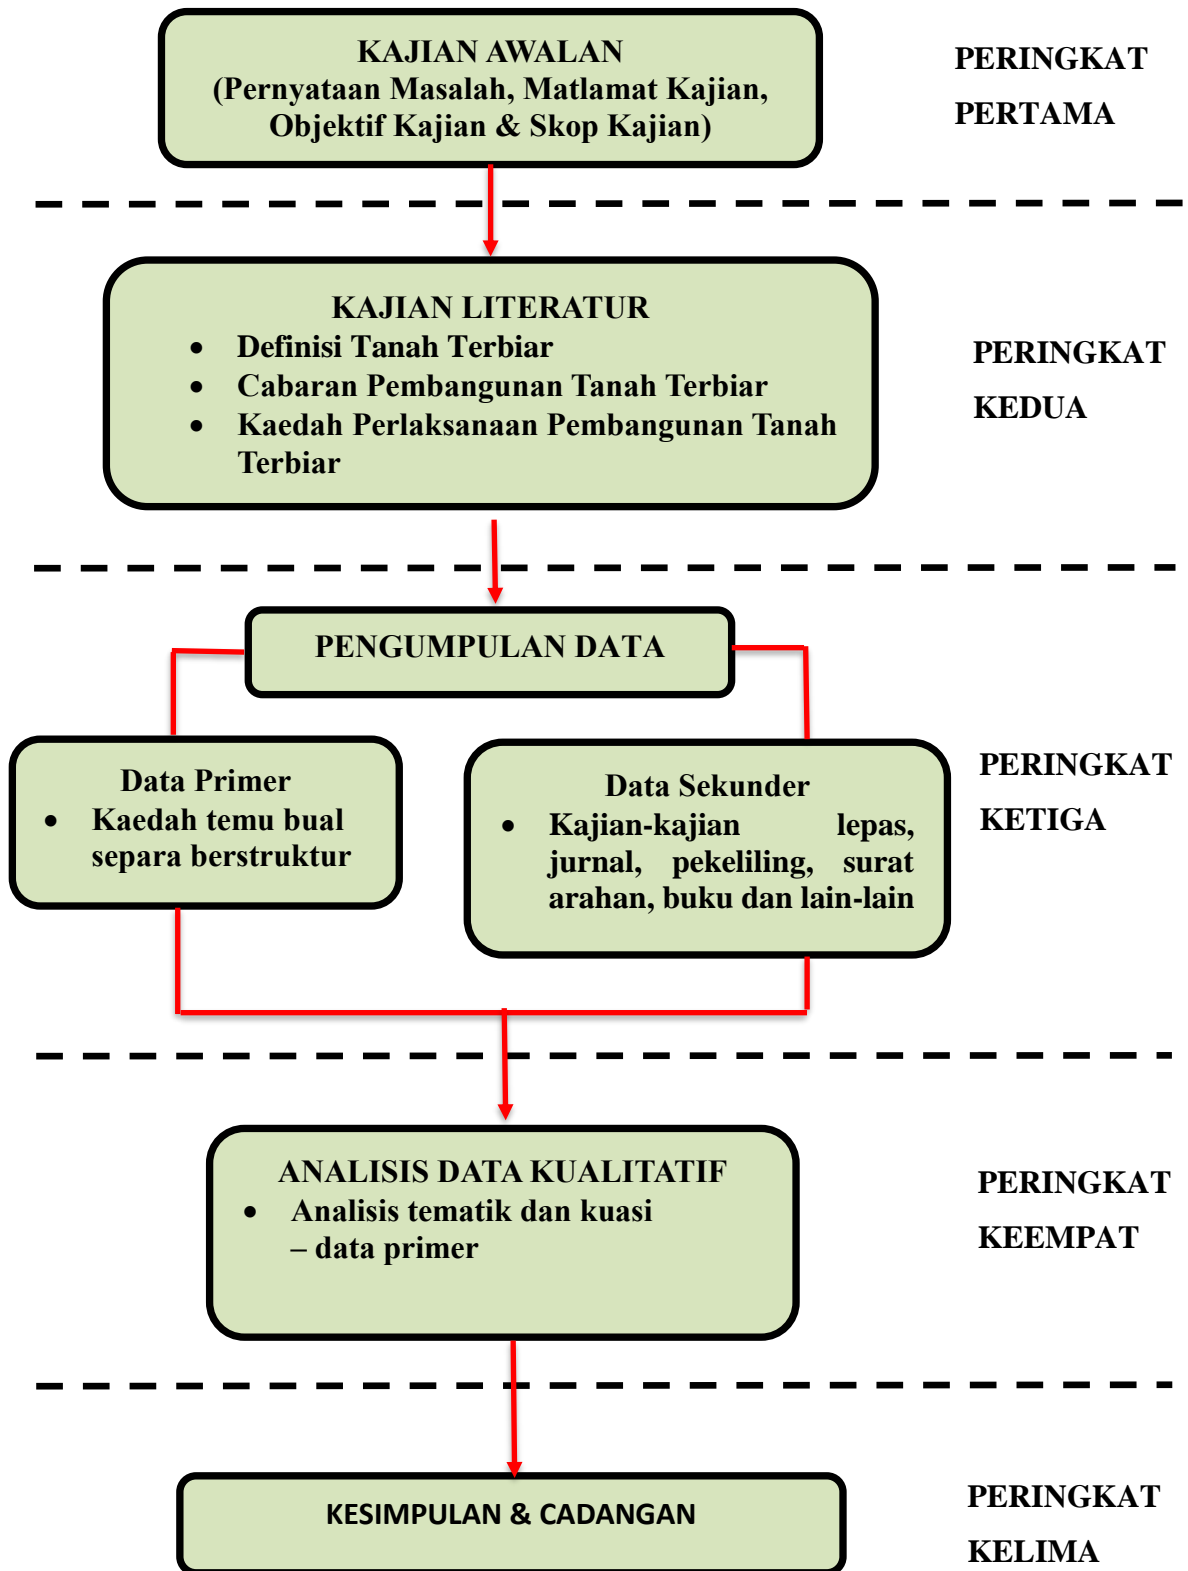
KAJIAN AWALAN
(Pernyataan Masalah, Matlamat Kajian, Objektif Kajian & Skop Kajian)

PERINGKAT PERTAMA

KAJIAN LITERATUR
- Definisi Tanah Terbiar
- Cabaran Pembangunan Tanah Terbiar
- Kaedah Perlaksanaan Pembangunan Tanah Terbiar

PERINGKAT KEDUA

PENGUMPULAN DATA

Data Primer
- Kaedah temu bual separa berstruktur

Data Sekunder
- Kajian-kajian lepas, jurnal, pekeliling, surat arahan, buku dan lain-lain

PERINGKAT KETIGA

ANALISIS DATA KUALITATIF
- Analisis tematik dan kuasi – data primer

PERINGKAT KEEMPAT

KESIMPULAN & CADANGAN

PERINGKAT KELIMA